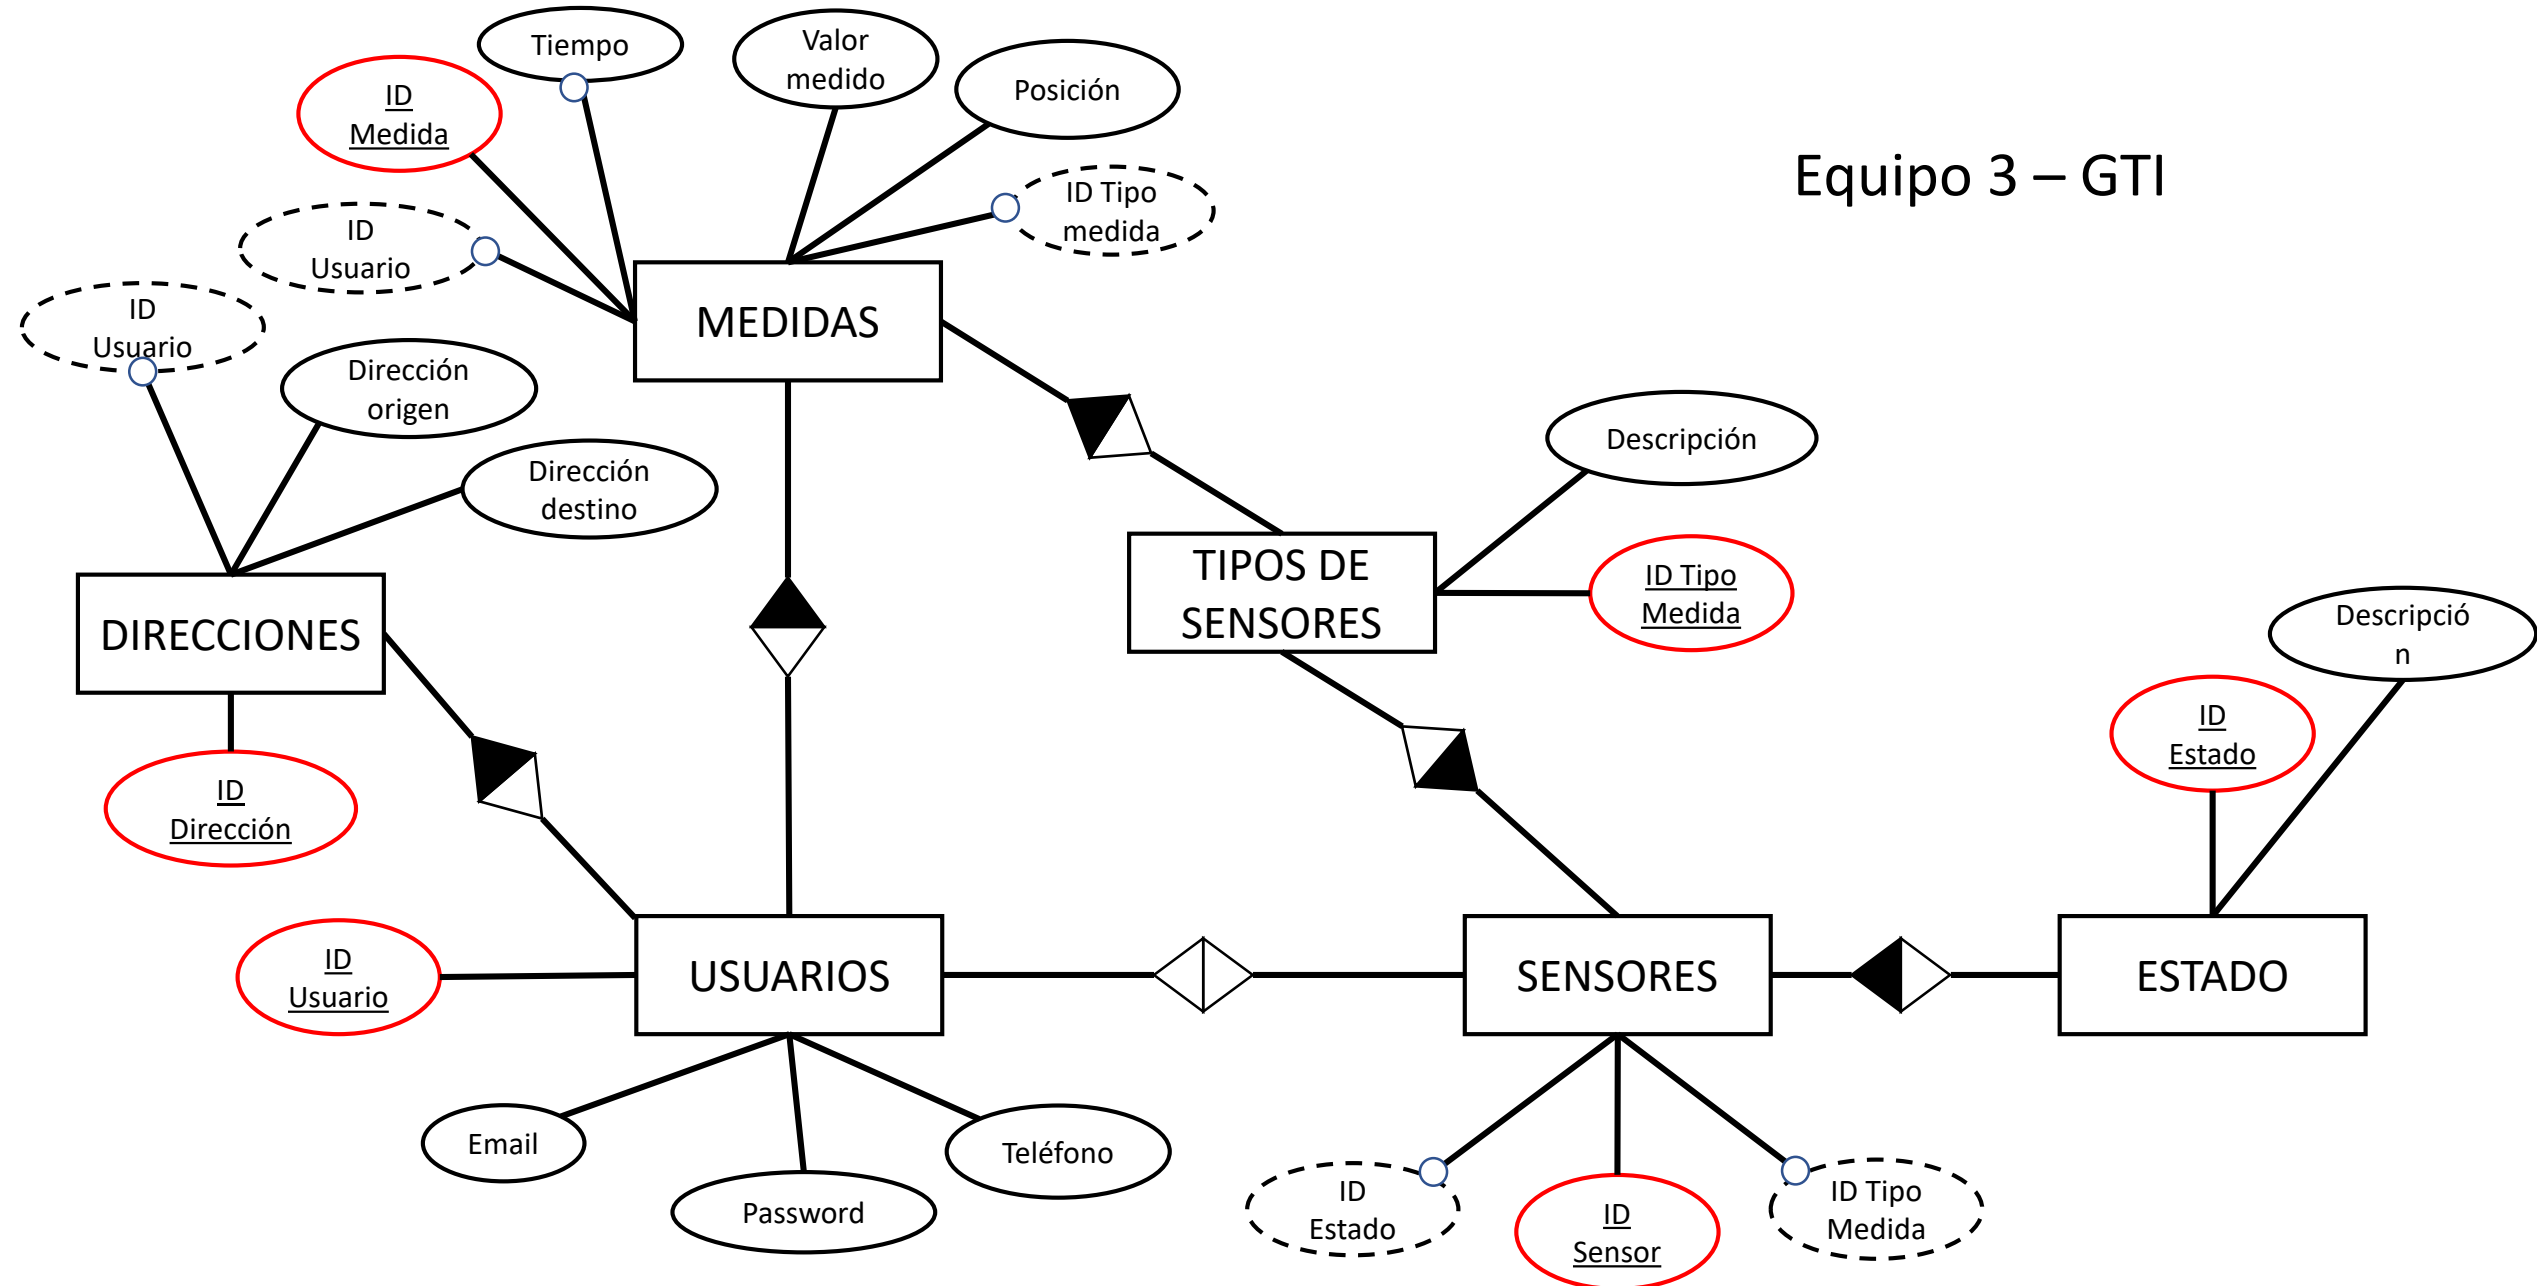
Equipo 3 – GTI

Tiempo

Valor medido

Posición

ID Medida

ID Tipo medida

ID Usuario

MEDIDAS

ID Usuario

Dirección origen

Dirección destino

DIRECCIONES

ID Dirección

Descripción

TIPOS DE SENSORES

ID Tipo Medida

Descripció n

ID Estado

ID Usuario

USUARIOS

SENSORES

ESTADO

Email

Password

Teléfono

ID Estado

ID Sensor

ID Tipo Medida